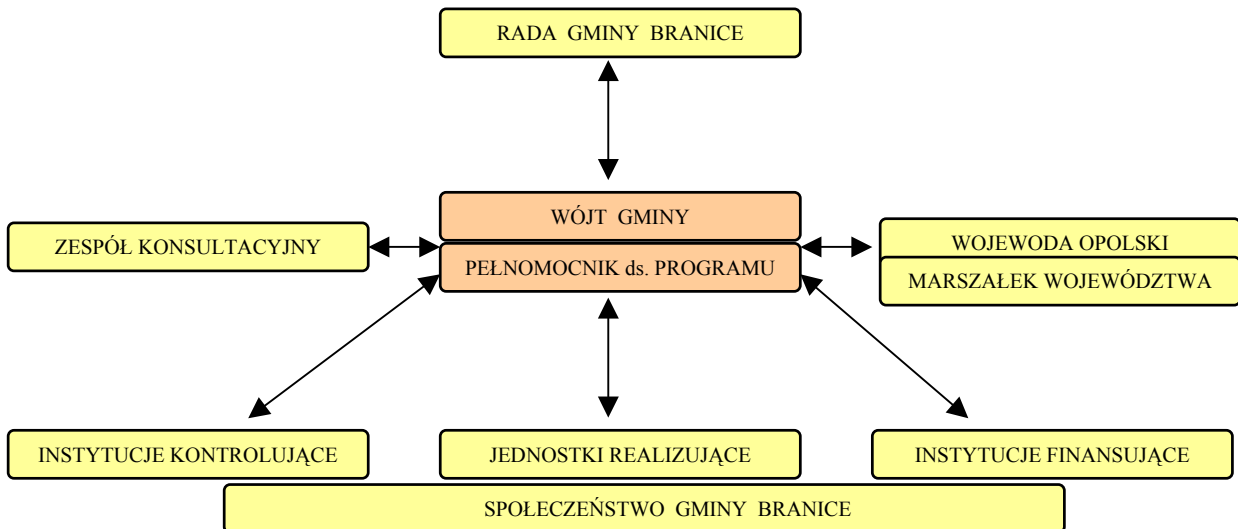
RADA GMINY BRANICE

WÓJT GMINY

ZESPÓŁ KONSULTACYJNY

PEŁNOMOCNIK ds. PROGRAMU

WOJEWODA OPOLSKI

MARSZAŁEK WOJEWÓDZTWA

INSTYTUCJE KONTROLUJĄCE

JEDNOSTKI REALIZUJĄCE

INSTYTUCJE FINANSUJĄCE

SPOŁECZEŃSTWO GMINY BRANICE